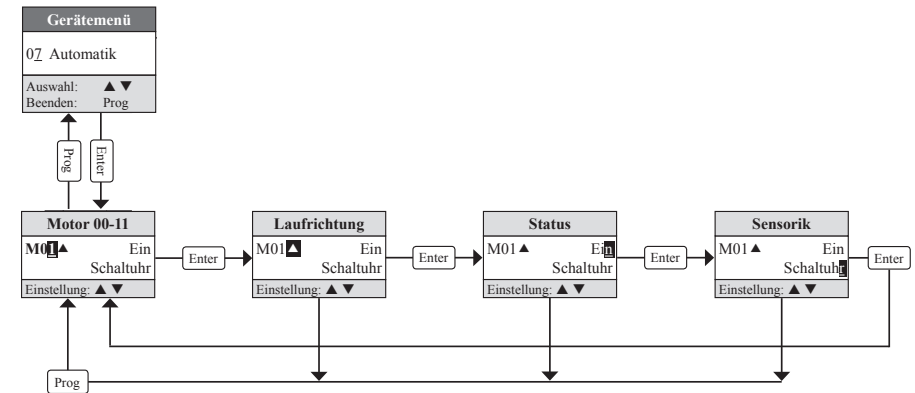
Gerätemenü

07 Automatik

Auswal: ▲▼
Beenden: Prog

Prog

Enter

Motor 00-11

M01▲ Ein
Schaltuhr

Einstellung: ▲▼

Enter

Laufrichtung

M01▲ Ein
Schaltuhr

Einstellung: ▲▼

Enter

Status

M01▲ Ein
Schaltuhr

Einstellung: ▲▼

Enter

Sensorik

M01▲ Ein
Schaltuhr

Einstellung: ▲▼

Enter

Prog